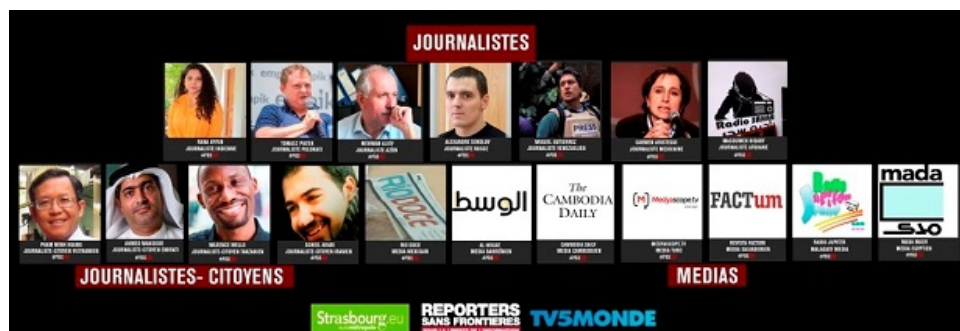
JOURNALISTES

RANA AYYUB
JOURNALISTE INDIENNE

TOMASZ PIATEK
JOURNALISTE POLONAIS

NORMAN ALTER
JOURNALISTE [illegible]

ALEXANDRE SOKOLOV
JOURNALISTE RUSSE

MIGUEL GUTIERREZ
JOURNALISTE VENEZUELIEN

CARMEN ARISTEGUI
JOURNALISTE MEXICAINE

MAZLOUMEH NASABI
JOURNALISTE AFGHANE

PHAM MINH HOANG
JOURNALISTE-CITOYEN VIETNAMIEN

AHMED MANSOOR
JOURNALISTE-CITOYEN EMIRATI

MAURICE MOLLO
JOURNALISTE-CITOYEN TANZANIEN

SOHEIL ARABI
JOURNALISTE-CITOYEN IRANIEN

RIO DOCE
MEDIA MEXICAIN

AL WASAT
MEDIA BAHREINIEN

CAMBODIA DAILY
MEDIA CAMBODGIEN

MEDIASCOPE TV
MEDIA TUNISIEN

REVISTA FACTUM
MEDIA SALVADORIEN

RADIO JUPITER
MALAGASY MEDIA

MADA MASR
MEDIA EGYPTIEN

الوسط

The CAMBODIA DAILY

Mediascope tv

FACTum

mada مدى

Radio

PRESS

JOURNALISTES- CITOYENS

MEDIAS

Strasbourg.eu

REPORTERS SANS FRONTIERES

TV5MONDE